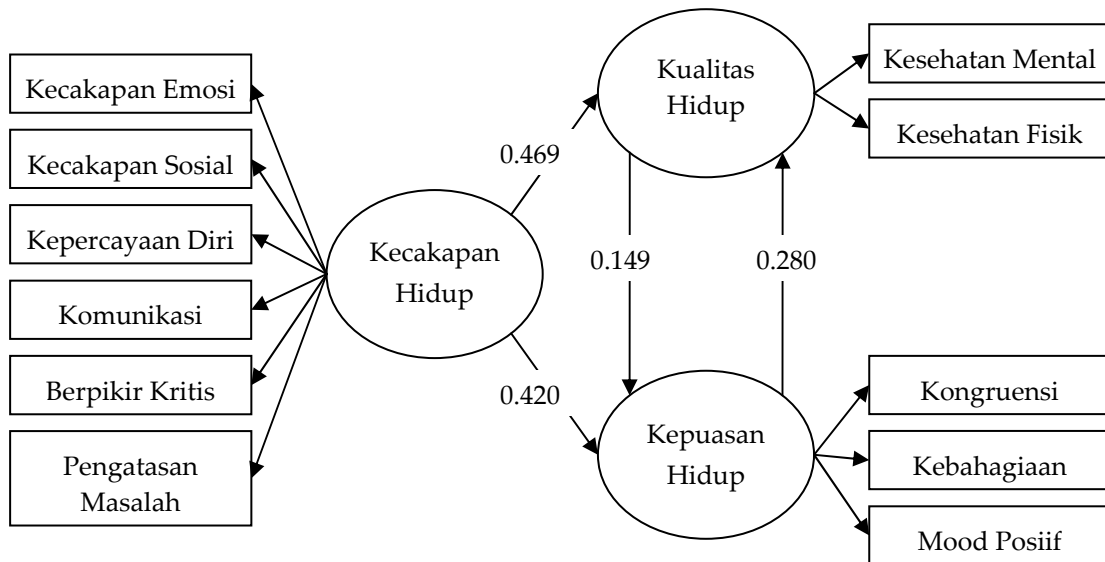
Kecakapan Emosi

Kecakapan Sosial

Kepercayaan Diri

Komunikasi

Berpikir Kritis

Pengatasan Masalah

Kecakapan Hidup

0.469

0.420

Kualitas Hidup

0.149

0.280

Kepuasan Hidup

Kesehatan Mental

Kesehatan Fisik

Kongruensi

Kebahagiaan

Mood Posiif